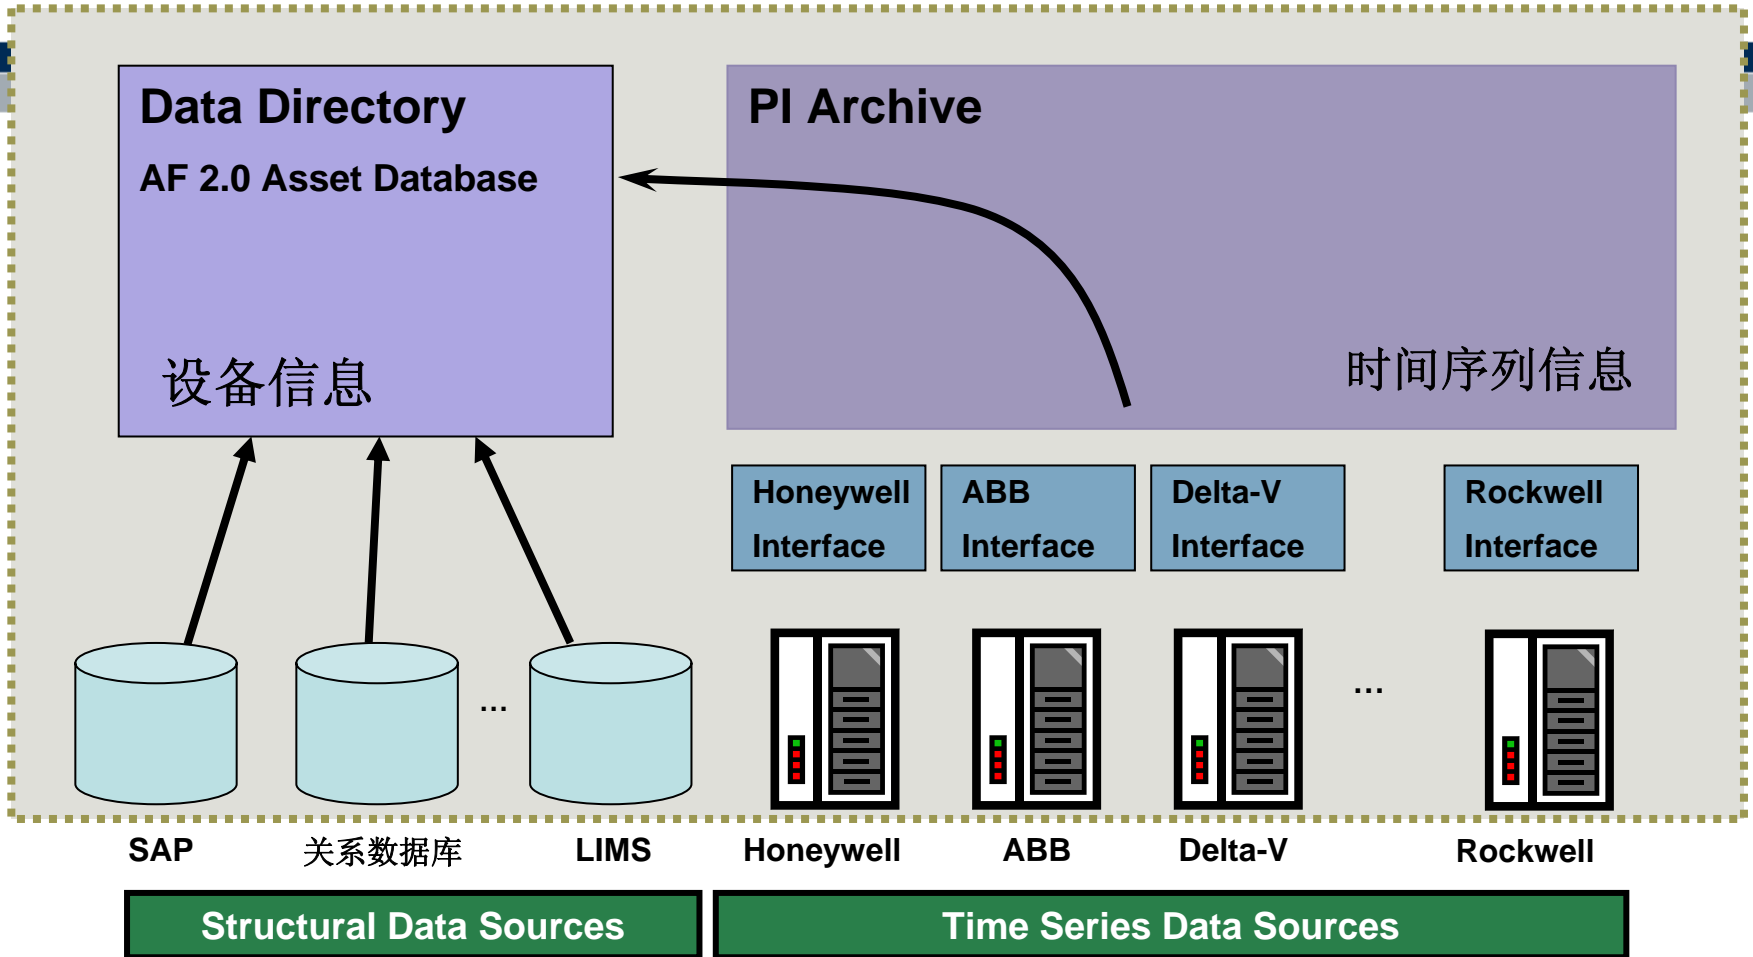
Data Directory

AF 2.0 Asset Database

设备信息

PI Archive

时间序列信息

Honeywell Interface

ABB Interface

Delta-V Interface

Rockwell Interface

...

...

SAP

关系数据库

LIMS

Honeywell

ABB

Delta-V

Rockwell

Structural Data Sources

Time Series Data Sources